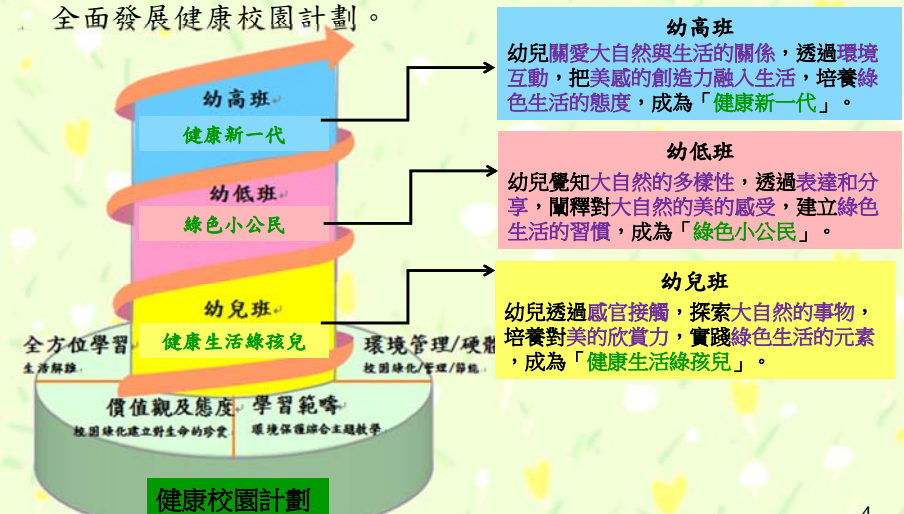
全面發展健康校園計劃。

幼高班
健康新一代
幼低班
綠色小公民
幼兒班
健康生活綠孩兒

全方位學習
生活解難
環境管理/硬體
校園綠化/管理/節能
價值觀及態度
校園綠化建立對生命的珍愛
學習範疇
環境保護綜合主題教學

健康校園計劃

幼高班
幼兒關愛大自然與生活的關係，透過環境互動，把美感的創造力融入生活，培養綠色生活的態度，成為「健康新一代」。

幼低班
幼兒覺知大自然的多樣性，透過表達和分享，闡釋對大自然的美的感受，建立綠色生活的習慣，成為「綠色小公民」。

幼兒班
幼兒透過感官接觸，探索大自然的事物，培養對美的欣賞力，實踐綠色生活的元素，成為「健康生活綠孩兒」。

4